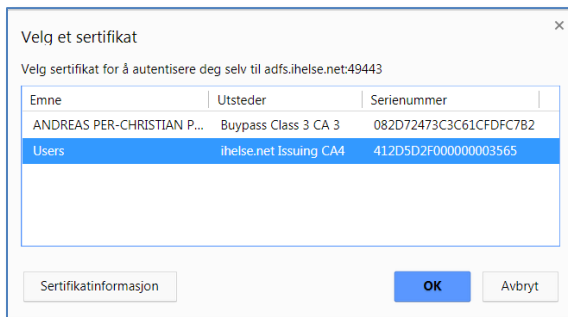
Velg et sertifikat

×

Velg sertifikat for å autentisere deg selv til adfs.ihelse.net:49443

| Emne | Utsteder | Serienummer |
|---|---|---|
| ANDREAS PER-CHRISTIAN P... | Buypass Class 3 CA 3 | 082D72473C3C61CFDFC7B2 |
| Users | ihelse.net Issuing CA4 | 412D5D2F000000003565 |

Sertifikatinformasjon

OK

Avbryt